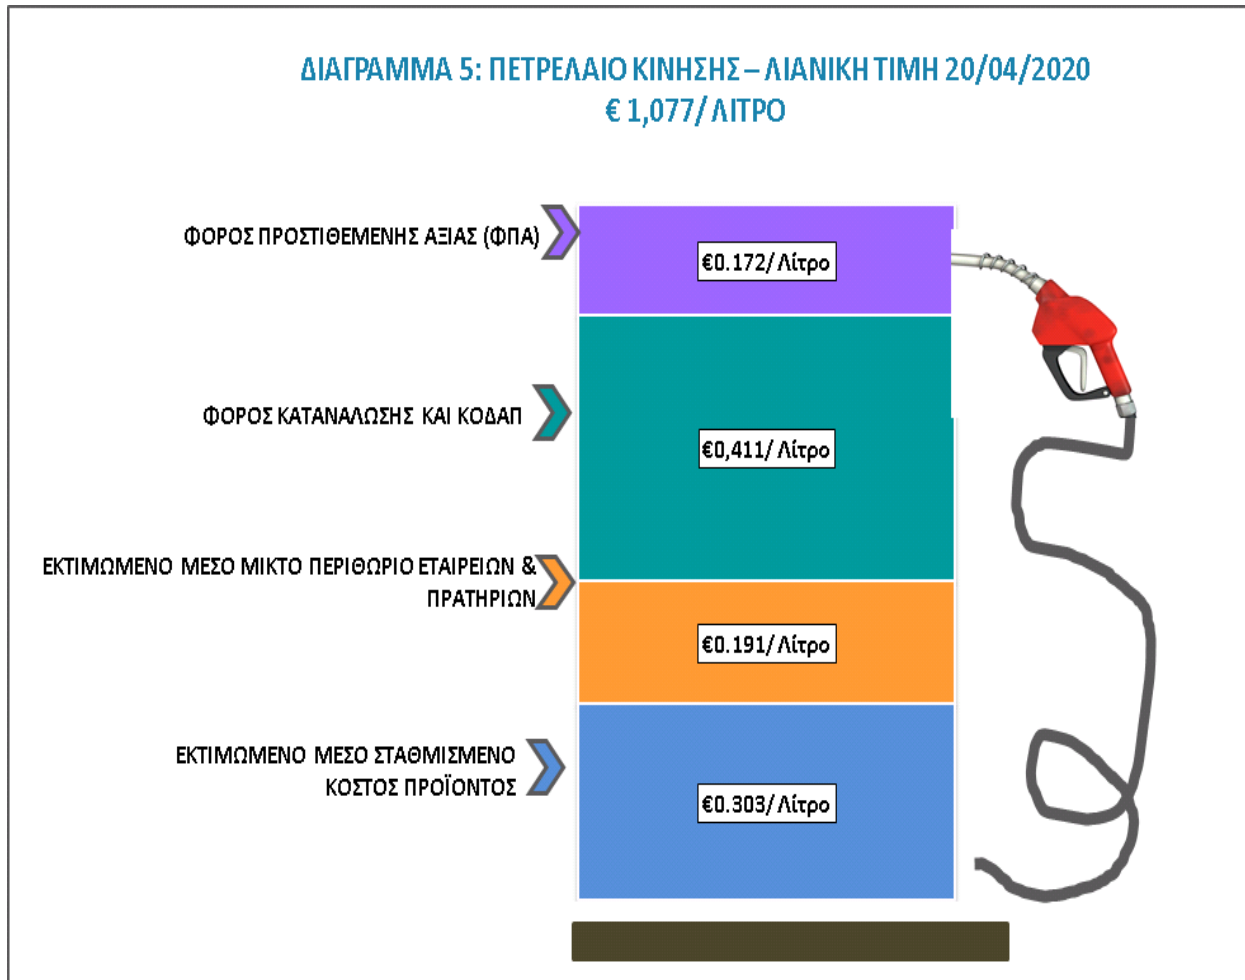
ΔΙΑΓΡΑΜΜΑ 5: ΠΕΤΡΕΛΑΙΟ ΚΙΝΗΣΗΣ – ΛΙΑΝΙΚΗ ΤΙΜΗ 20/04/2020
€ 1,077/ ΛΙΤΡΟ

ΦΟΡΟΣ ΠΡΟΣΤΙΘΕΜΕΝΗΣ ΑΞΙΑΣ (ΦΠΑ)

€0.172/ Λίτρο

ΦΟΡΟΣ ΚΑΤΑΝΑΛΩΣΗΣ ΚΑΙ ΚΟΔΑΠ

€0,411/ Λίτρο

ΕΚΤΙΜΩΜΕΝΟ ΜΕΣΟ ΜΙΚΤΟ ΠΕΡΙΘΩΡΙΟ ΕΤΑΙΡΕΙΩΝ & ΠΡΑΤΗΡΙΩΝ

€0.191/ Λίτρο

ΕΚΤΙΜΩΜΕΝΟ ΜΕΣΟ ΣΤΑΘΜΙΣΜΕΝΟ ΚΟΣΤΟΣ ΠΡΟΪΟΝΤΟΣ

€0.303/ Λίτρο